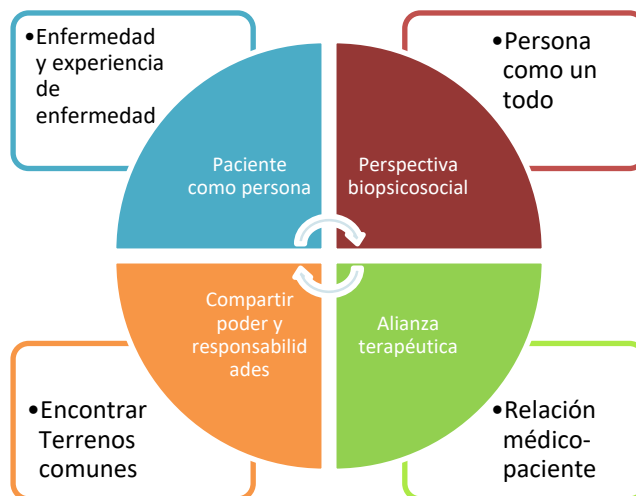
•Enfermedad y experiencia de enfermedad

•Persona como un todo

Paciente como persona

Perspectiva biopsicosocial

Compartir poder y responsabilidades

Alianza terapéutica

•Encontrar Terrenos comunes

•Relación médico-paciente